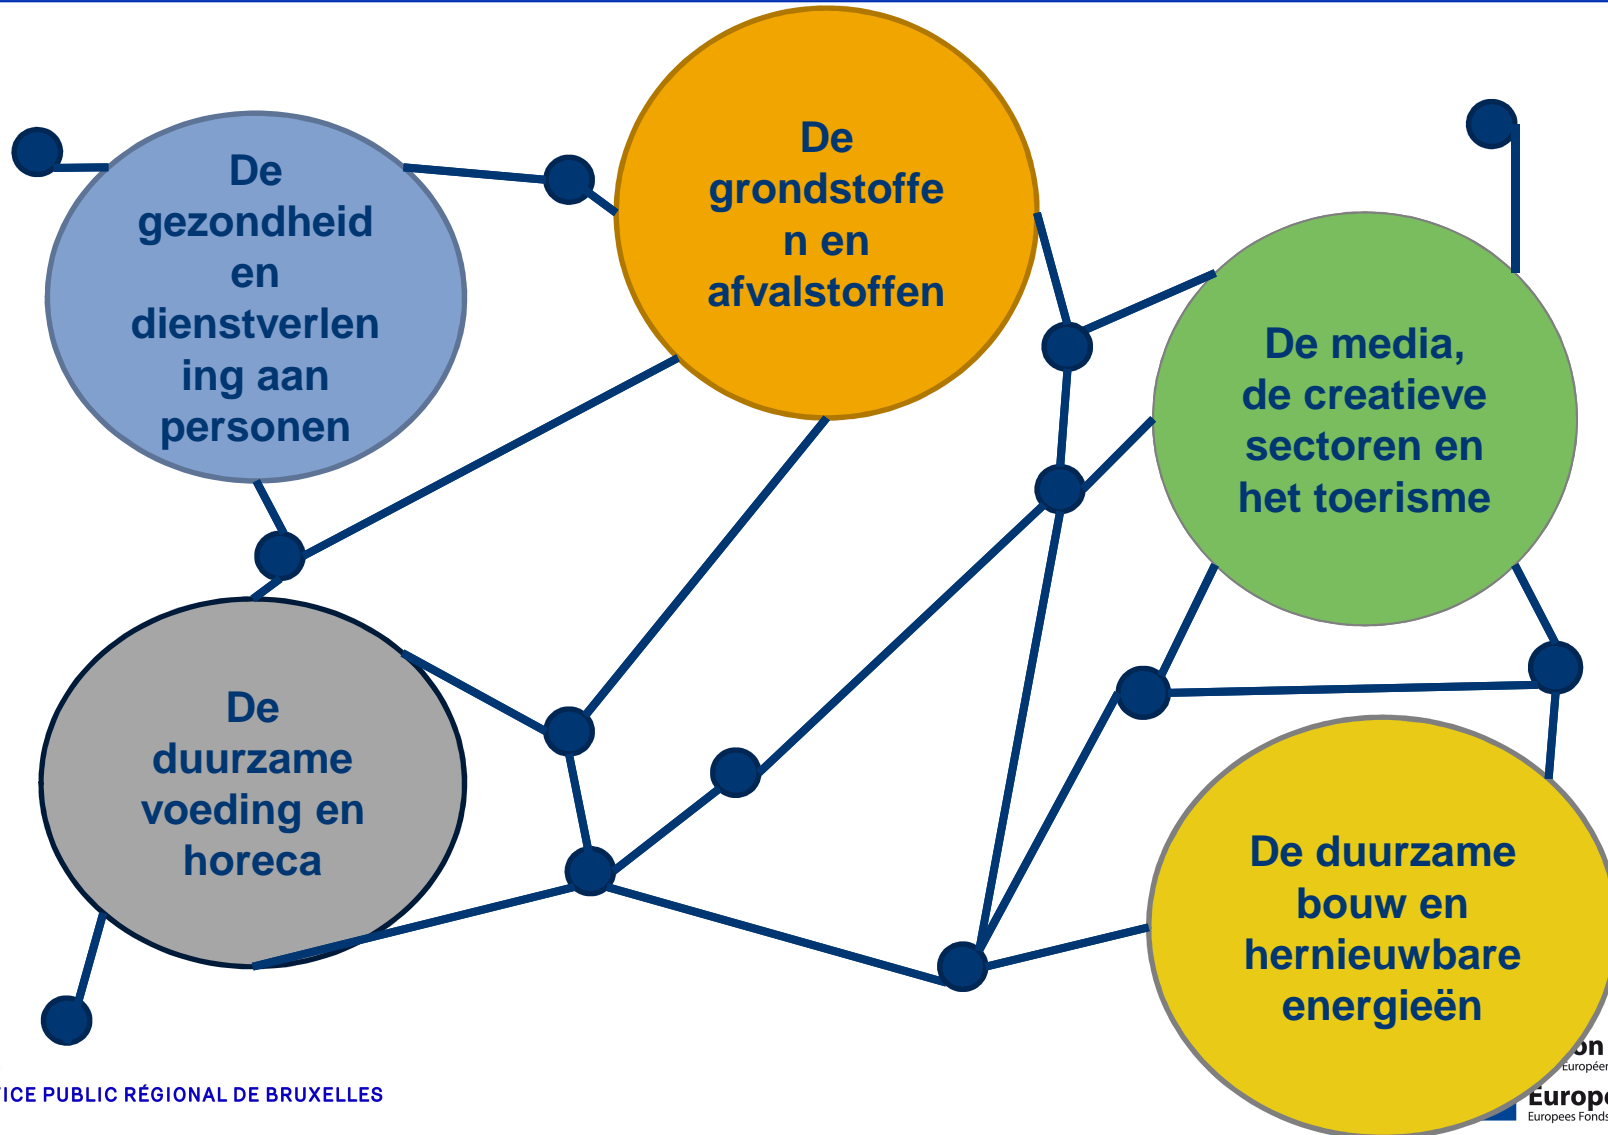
De gezondheid en dienstverlening aan personen

De grondstoffen en afvalstoffen

De media, de creatieve sectoren en het toerisme

De duurzame voeding en horeca

De duurzame bouw en hernieuwbare energieën

ICE PUBLIC RÉGIONAL DE BRUXELLES

on
Européen
Europ
Europees Fonds